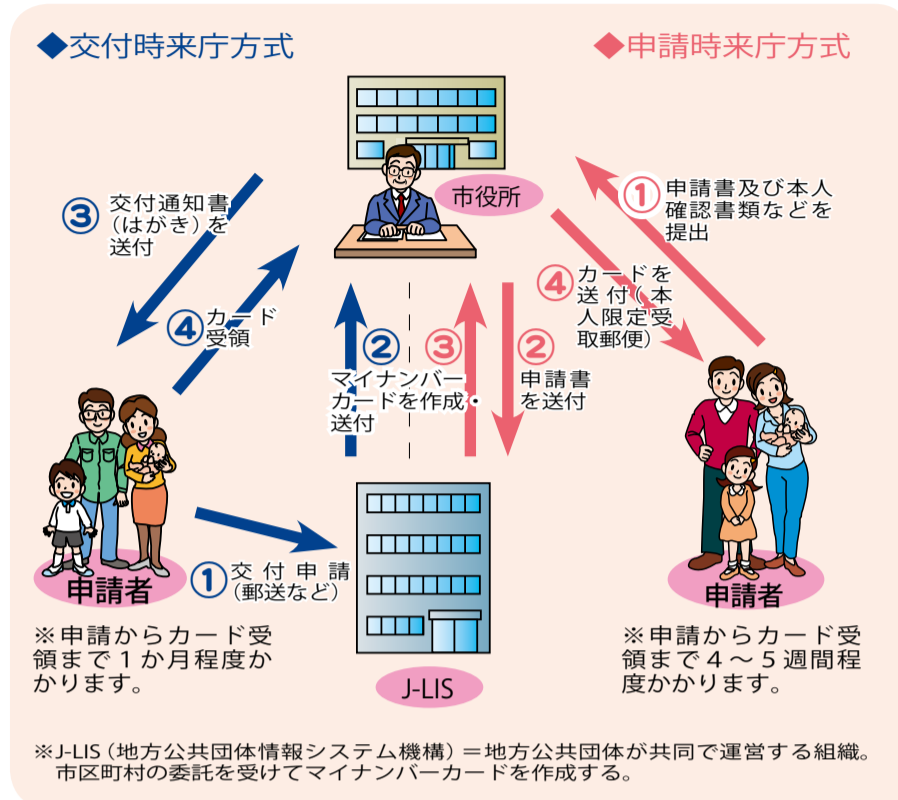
◆交付時来庁方式

◆申請時来庁方式

市役所

③ 交付通知書（はがき）を送付

④ カード受領

① 申請書及び本人確認書類などを提出

④ カードを送付（本人限定受取郵便）

② マイナンバーカードを作成・送付

③

② 申請書を送付

① 交付申請（郵送など）

申請者

申請者

J-LIS

※申請からカード受領まで１か月程度かかります。

※申請からカード受領まで４～５週間程度かかります。

※J-LIS（地方公共団体情報システム機構）＝地方公共団体が共同で運営する組織。市区町村の委託を受けてマイナンバーカードを作成する。